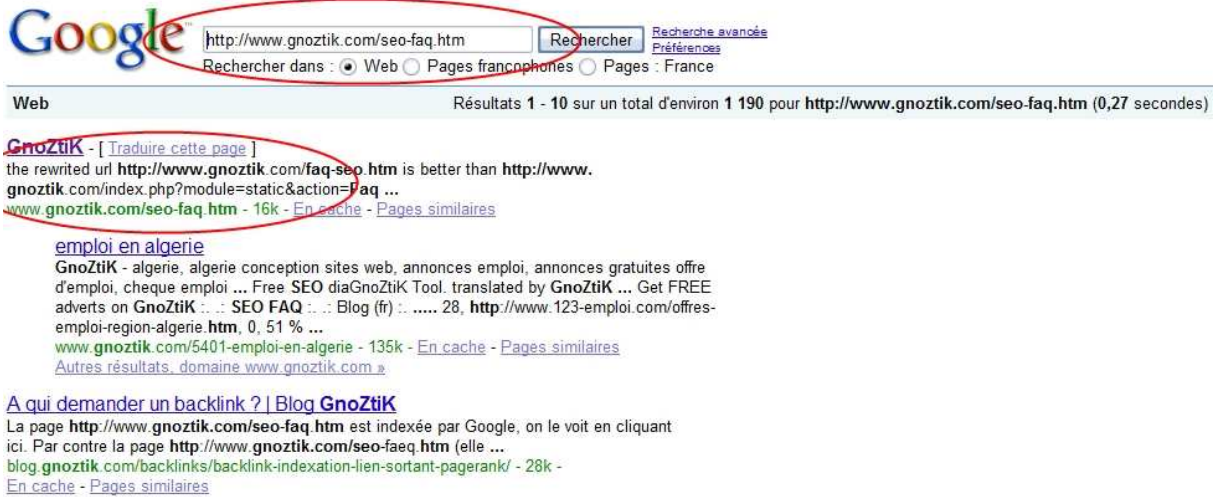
Google

http://www.gnoztik.com/seo-faq.htm Rechercher

Recherche avancée
Préférences

Rechercher dans : Web Pages francophones Pages : France

Web

Résultats 1 - 10 sur un total d'environ 1 190 pour http://www.gnoztik.com/seo-faq.htm (0,27 secondes)

GnoZtiK - [ Traduire cette page ]
the rewrited url http://www.gnoztik.com/faq-seo.htm is better than http://www.gnoztik.com/index.php?module=static&action=Faq ...
www.gnoztik.com/seo-faq.htm - 16k - En cache - Pages similaires

emploi en algerie
GnoZtiK - algerie, algerie conception sites web, annonces emploi, annonces gratuites offre d'emploi, cheque emploi ... Free SEO diaGnoZtiK Tool. translated by GnoZtiK ... Get FREE adverts on GnoZtiK :. .: SEO FAQ :. .: Blog (fr) :. ..... 28, http://www.123-emploi.com/offres-emploi-region-algerie.htm, 0, 51 % ...
www.gnoztik.com/5401-emploi-en-algerie - 135k - En cache - Pages similaires
Autres résultats, domaine www.gnoztik.com »

A qui demander un backlink ? | Blog GnoZtiK
La page http://www.gnoztik.com/seo-faq.htm est indexée par Google, on le voit en cliquant ici. Par contre la page http://www.gnoztik.com/seo-faeq.htm (elle ...
blog.gnoztik.com/backlinks/backlink-indexation-lien-sortant-pagerank/ - 28k -
En cache - Pages similaires